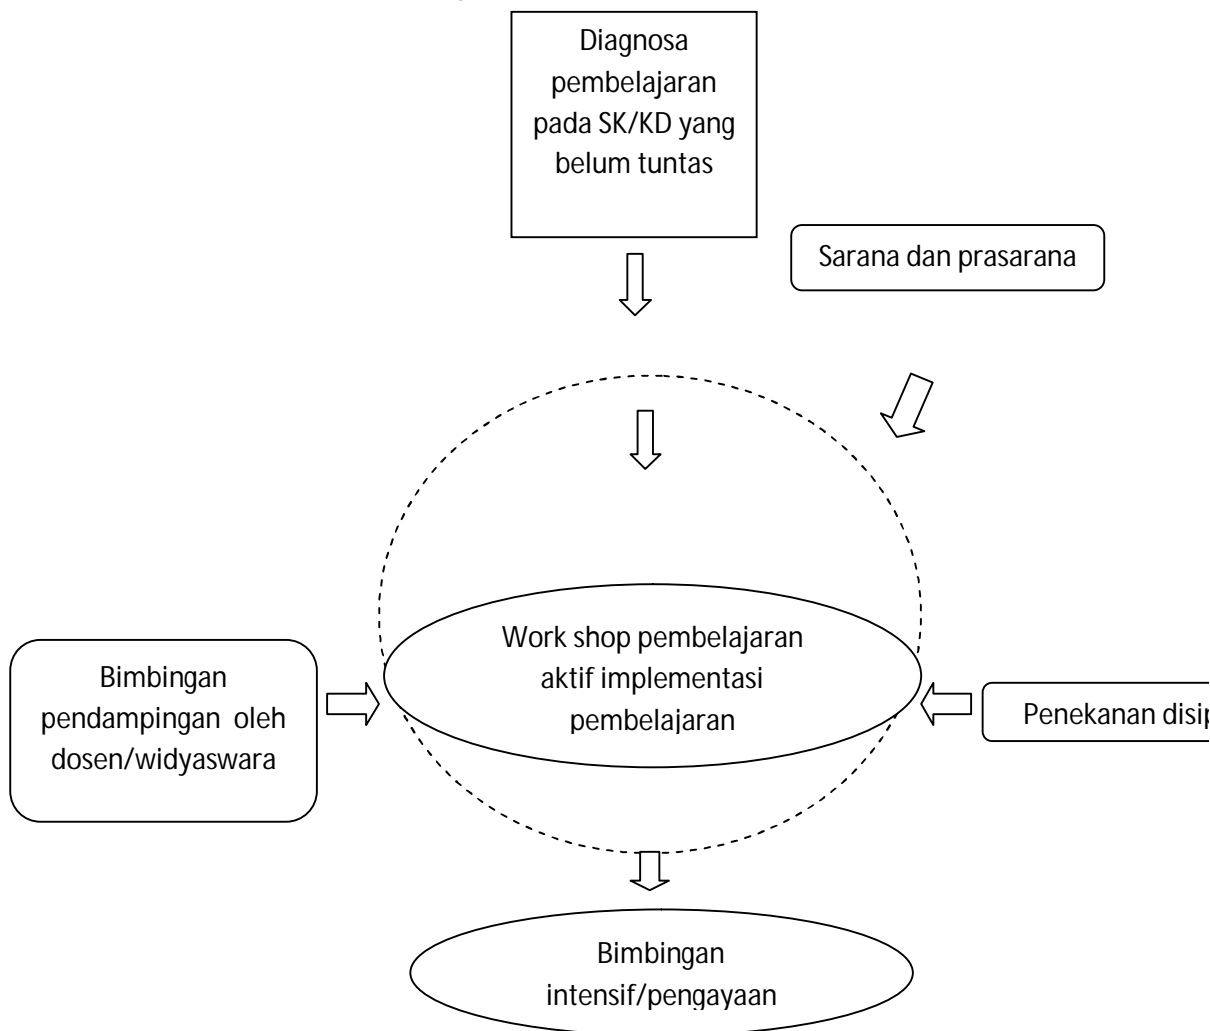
Diagnosa pembelajaran pada SK/KD yang belum tuntas

Sarana dan prasarana

Bimbingan pendampingan oleh dosen/widyaswara

Work shop pembelajaran aktif implementasi pembelajaran

Penekanan disip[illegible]

Bimbingan intensif/pengayaan